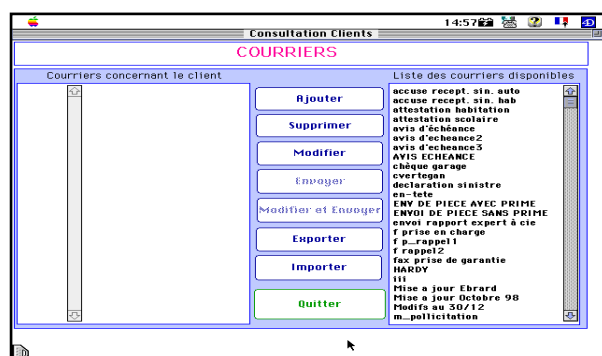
14:57

Consultation Clients

COURRIERS

Courriers concernant le client

Liste des courriers disponibles

Ajouter

Supprimer

Modifier

Envoyer

Modifier et Envoyer

Exporter

Importer

Quitter

accuse recept. sin. auto
accuse recept. sin. hab
attestation habitation
attestation scolaire
avis d'échéance
avis d'echeance2
avis d'echeance3
AVIS ECHEANCE
chèque garage
cvertegan
declaration sinistre
en-tete
ENV DE PIECE AVEC PRIME
ENVOI DE PIECE SANS PRIME
envoi rapport expert à cie
f prise en charge
f p_rappel1
f rappel2
fax prise de garantie
HARDY
iii
Mise a jour Ebrard
Mise a jour Octobre 98
Modifs au 30/12
m_pollicitation